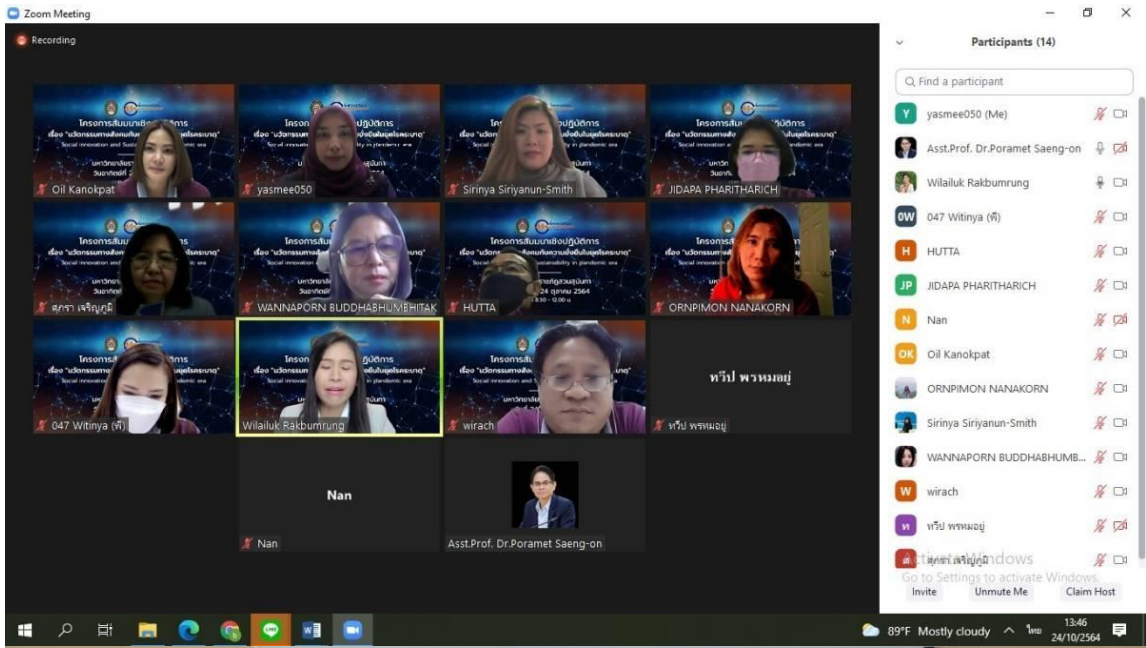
Zoom Meeting

Recording

Oil Kanokpat
yasmee050
Sirinya Siriyanun-Smith
JIDAPA PHARITHARICH
ศุภรา เจริญภูมิ
WANNAPORN BUDDHABHUMBHITAK
HUTTA
ORNPIMON NANAKORN
047 Witinya (พี่)
Wilailuk Rakbumrung
wirach
หวีป พรหมอยู่
หวีป พรหมอยู่
Nan
Nan
Asst.Prof. Dr.Poramet Saeng-on

Participants (14)

Find a participant

yasmee050 (Me)
Asst.Prof. Dr.Poramet Saeng-on
Wilailuk Rakbumrung
047 Witinya (พี่)
HUTTA
JIDAPA PHARITHARICH
Nan
Oil Kanokpat
ORNPIMON NANAKORN
Sirinya Siriyanun-Smith
WANNAPORN BUDDHABHUMB...
wirach
หวีป พรหมอยู่
ศุภรา เจริญภูมิ

Activate Windows
Go to Settings to activate Windows.

Invite
Unmute Me
Claim Host

89°F Mostly cloudy
ไทย
13:46
24/10/2564